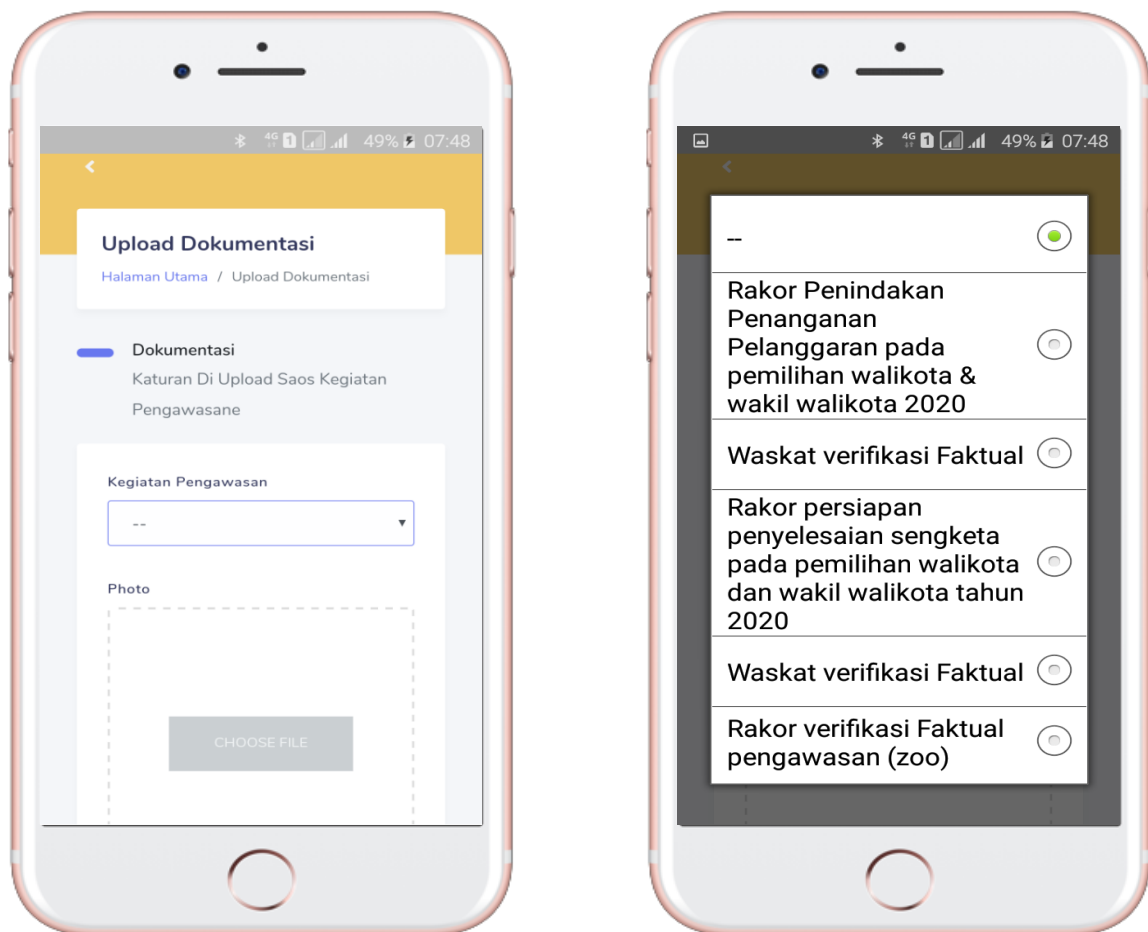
4G 1 49% 07:48

Upload Dokumentasi

Halaman Utama / Upload Dokumentasi

Dokumentasi

Katuran Di Upload Saos Kegiatan Pengawasane

Kegiatan Pengawasan

--

Photo

CHOOSE FILE

4G 1 49% 07:48

--

Rakor Penindakan Penanganan Pelanggaran pada pemilihan walikota & wakil walikota 2020

Waskat verifikasi Faktual

Rakor persiapan penyelesaian sengketa pada pemilihan walikota dan wakil walikota tahun 2020

Waskat verifikasi Faktual

Rakor verifikasi Faktual pengawasan (zoo)